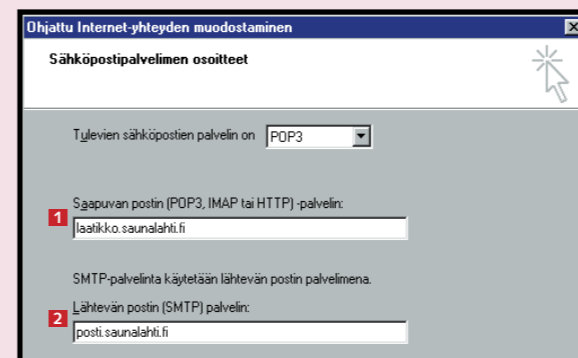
Ohjattu Internet-yhteyden muodostaminen

Sähköpostipalvelimen osoitteet

Tulevien sähköpostien palvelin on POP3

Saapuvan postin (POP3, IMAP tai HTTP) -palvelin:

1

laatikko.saunalahti.fi

SMTP-palvelinta käytetään lähtevän postin palvelimena.

Lähtevän postin (SMTP) palvelin:

2

posti.saunalahti.fi